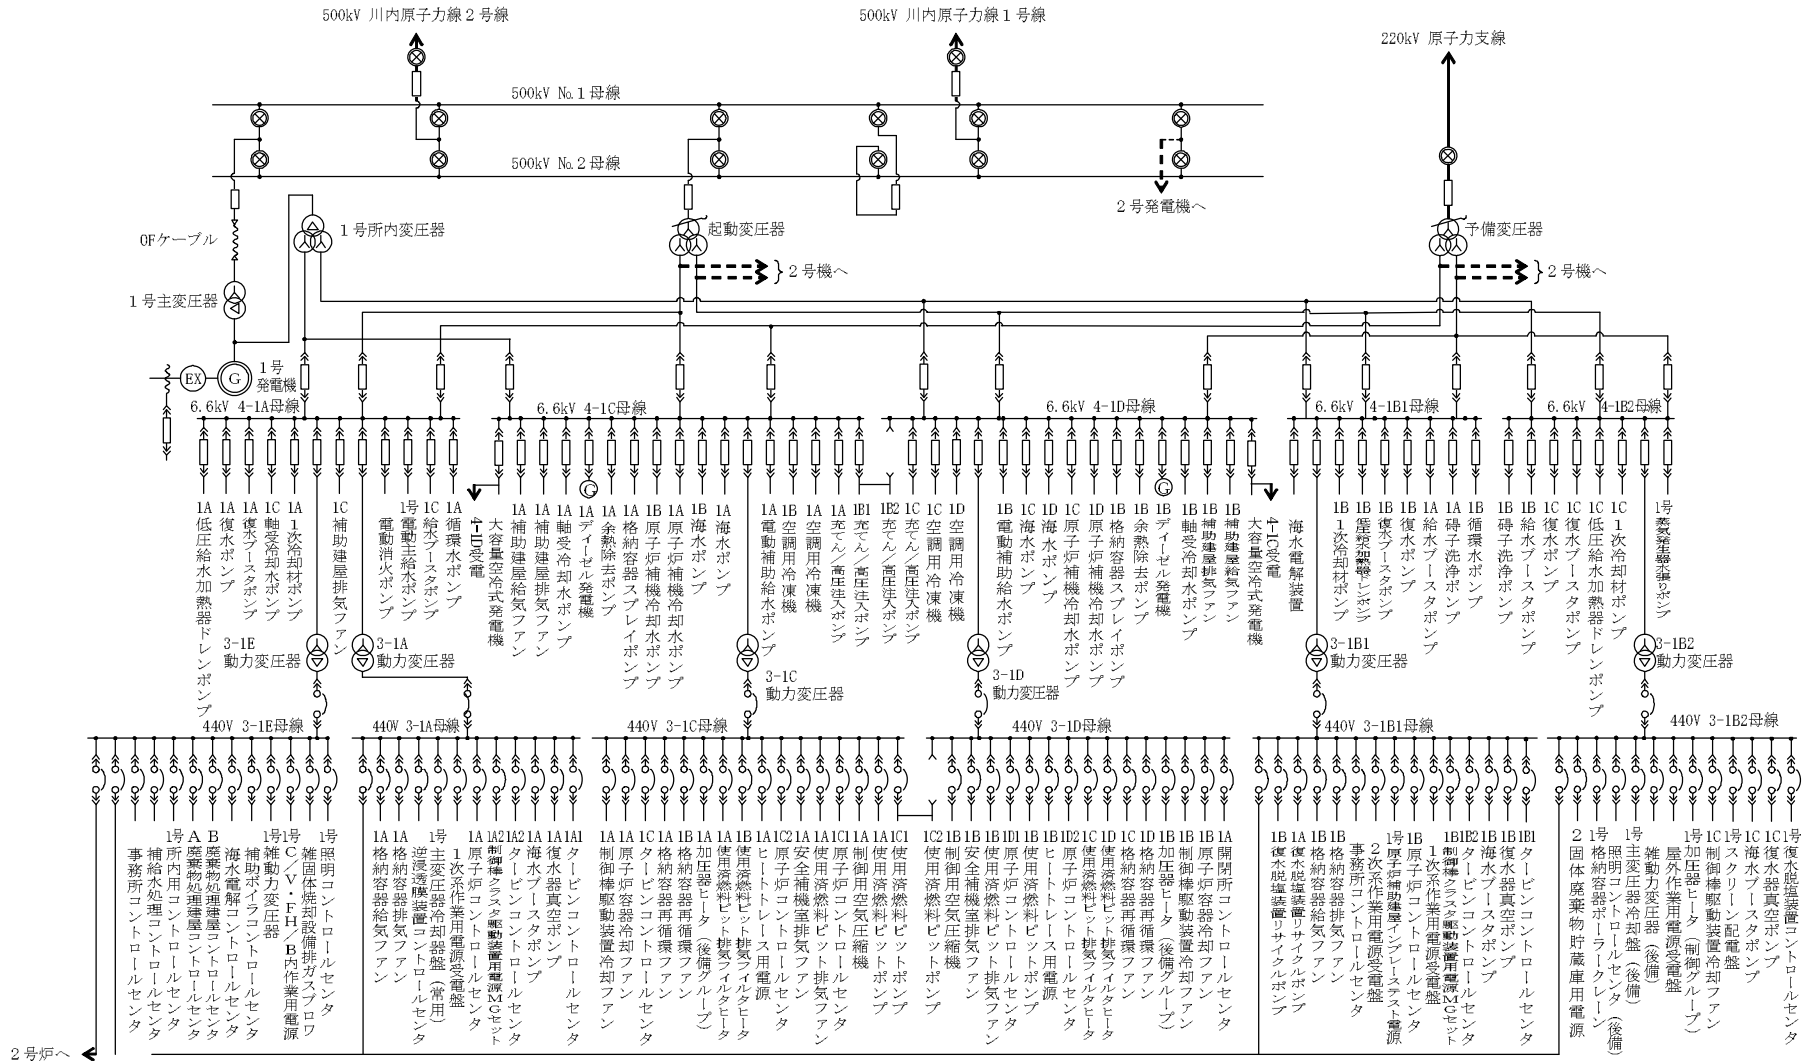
500kV 川内原子力線２号線

500kV 川内原子力線１号線

220kV 原子力支線

500kV No.１母線

500kV No.２母線

２号発電機へ

OFケーブル

１号所内変圧器

起動変圧器

予備変圧器

}２号機へ

}２号機へ

１号主変圧器

EX

G

１号発電機

6.6kV 4-1A母線

6.6kV 4-1C母線

6.6kV 4-1D母線

6.6kV 4-1B1母線

6.6kV 4-1B2母線

1A低圧給水加熱器ドレンポンプ
1A復水ポンプ
1A復水ブースタポンプ
1A軸受冷却水ポンプ
1A１次冷却材ポンプ
1C補助建屋排気ファン
1号電動消火ポンプ
1C電動主給水ポンプ
1C給水ブースタポンプ
1A循環水ポンプ
4-1D受電
大容量空冷式発電機
1A補助建屋給気ファン
1A補助建屋排気ファン
1A軸受冷却水ポンプ
1Aディーゼル発電機
1A余熱除去ポンプ
1A格納容器スプレイポンプ
1B原子炉補機冷却水ポンプ
1A原子炉補機冷却水ポンプ
1B海水ポンプ
1A海水ポンプ
1A電動補助給水ポンプ
1B空調用冷凍機
1A空調用冷凍機
1A充てん／高圧注入ポンプ
1B1充てん／高圧注入ポンプ
1B2充てん／高圧注入ポンプ
1C充てん／高圧注入ポンプ
1C空調用冷凍機
1D空調用冷凍機
1B電動補助給水ポンプ
1C海水ポンプ
1D海水ポンプ
1C原子炉補機冷却水ポンプ
1D原子炉補機冷却水ポンプ
1B格納容器スプレイポンプ
1B余熱除去ポンプ
1Bディーゼル発電機
1B軸受冷却水ポンプ
1B補助建屋排気ファン
1B補助建屋給気ファン
4-1C受電
大容量空冷式発電機
海水電解装置
1B１次冷却材ポンプ
1B蒸気発生器ブローダウン
1B復水ブースタポンプ
1B復水ポンプ
1A給水ブースタポンプ
1A砂子洗浄ポンプ
1B循環水ポンプ
1B砂子洗浄ポンプ
1B給水ブースタポンプ
1C復水ポンプ
1C復水ブースタポンプ
1C低圧給水加熱器ドレンポンプ
1C１次冷却材ポンプ
1号蒸気発生器水張りポンプ

3-1E動力変圧器
3-1A動力変圧器
3-1C動力変圧器
3-1D動力変圧器
3-1B1動力変圧器
3-1B2動力変圧器

440V 3-1E母線
440V 3-1A母線
440V 3-1C母線
440V 3-1D母線
440V 3-1B1母線
440V 3-1B2母線

事務所コントロールセンタ
補給水処理コントロールセンタ
1号所内用コントロールセンタ
A廃棄物処理建屋コントロールセンタ
B廃棄物処理建屋コントロールセンタ
海水電解コントロールセンタ
補助ボイラコントロールセンタ
1号雑動力変圧器
1号C/V・FH/B内作業用電源
1号雑固体焼却設備排ガスブロワ
照明コントロールセンタ
1A格納容器給気ファン
1A格納容器排気ファン
1号逆浸透膜装置コントロールセンタ
主変圧器冷却器盤（常用）
1次系作業用電源受電盤
1A原子炉コントロールセンタ
1A2制御棒クラスタ駆動装置用電源MGセット
1A2タービンコントロールセンタ
1A海水ブースタポンプ
1A復水器真空ポンプ
1A1タービンコントロールセンタ
1A制御棒駆動装置冷却ファン
1A原子炉容器再循環ファン
1Cタービンコントロールセンタ
1A格納容器再循環ファン
1B格納容器再循環ファン
1A加圧器ヒータ（後備グループ）
1A使用済燃料ピット排気フィルタヒータ
1B使用済燃料ピット排気フィルタヒータ
1Aヒートトレース用電源
1C2原子炉コントロールセンタ
1A安全補機室排気ファン
1A使用済燃料ピット排気ファン
1C1原子炉コントロールセンタ
1A制御用空気圧縮機
1A使用済燃料ピットポンプ
1C1使用済燃料ピットポンプ
1C2使用済燃料ピットポンプ
1B制御用空気圧縮機
1B安全補機室排気ファン
1B使用済燃料ピット排気ファン
1D1原子炉コントロールセンタ
1Bヒートトレース用電源
1D2原子炉コントロールセンタ
1C使用済燃料ピット排気フィルタヒータ
1D使用済燃料ピット排気フィルタヒータ
1C格納容器再循環ファン
1D格納容器再循環ファン
1B加圧器ヒータ（後備グループ）
1B制御棒駆動装置冷却ファン
1B原子炉容器再循環ファン
1A開閉所コントロールセンタ
1B復水脱塩装置リサイクルポンプ
1A復水脱塩装置リサイクルポンプ
1B格納容器給気ファン
1B格納容器排気ファン
事務所コントロールセンタ
2次系作業用電源受電盤
1号厚子炉補助建屋インテグレーテストン電源
1B原子炉コントロールセンタ
1次系作業用電源受電盤
1B制御棒クラスタ駆動装置用電源MGセット
1B2タービンコントロールセンタ
1B海水ブースタポンプ
1B復水器真空ポンプ
1B1タービンコントロールセンタ
2固体廃棄物貯蔵庫用電源
1号格納容器ポーラークレーン（後備）
照明コントロールセンタ（後備）
1号主変圧器冷却器盤（後備）
雑動力変圧器
屋外作業用電源受電盤
1号加圧器ヒータ（制御グループ）
1C制御棒駆動装置冷却ファン
1号スクリーン配電盤
1C海水ブースタポンプ
1C復水器真空ポンプ
1号復水脱塩装置コントロールセンタ

2号炉へ